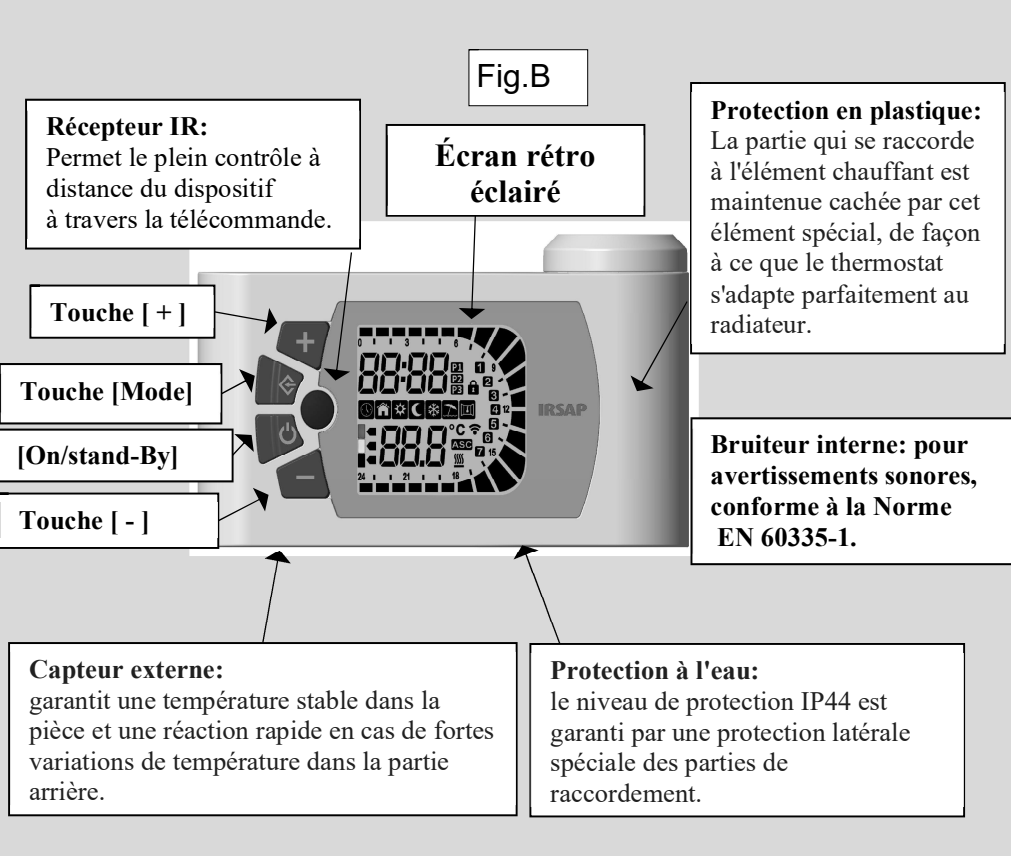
Fig.B

Récepteur IR:
Permet le plein contrôle à distance du dispositif à travers la télécommande.

Écran rétro éclairé

Protection en plastique:
La partie qui se raccorde à l'élément chauffant est maintenue cachée par cet élément spécial, de façon à ce que le thermostat s'adapte parfaitement au radiateur.

Touche [ + ]

Touche [Mode]

[On/stand-By]

Touche [ - ]

0 3 6 9 12 15 18 21 24
88:88
P1 P2 P3
1 2 3 4 5 6 7
888 °C
ASC

IRSAP

Bruiteur interne: pour avertissements sonores, conforme à la Norme EN 60335-1.

Capteur externe:
garantit une température stable dans la pièce et une réaction rapide en cas de fortes variations de température dans la partie arrière.

Protection à l'eau:
le niveau de protection IP44 est garanti par une protection latérale spéciale des parties de raccordement.